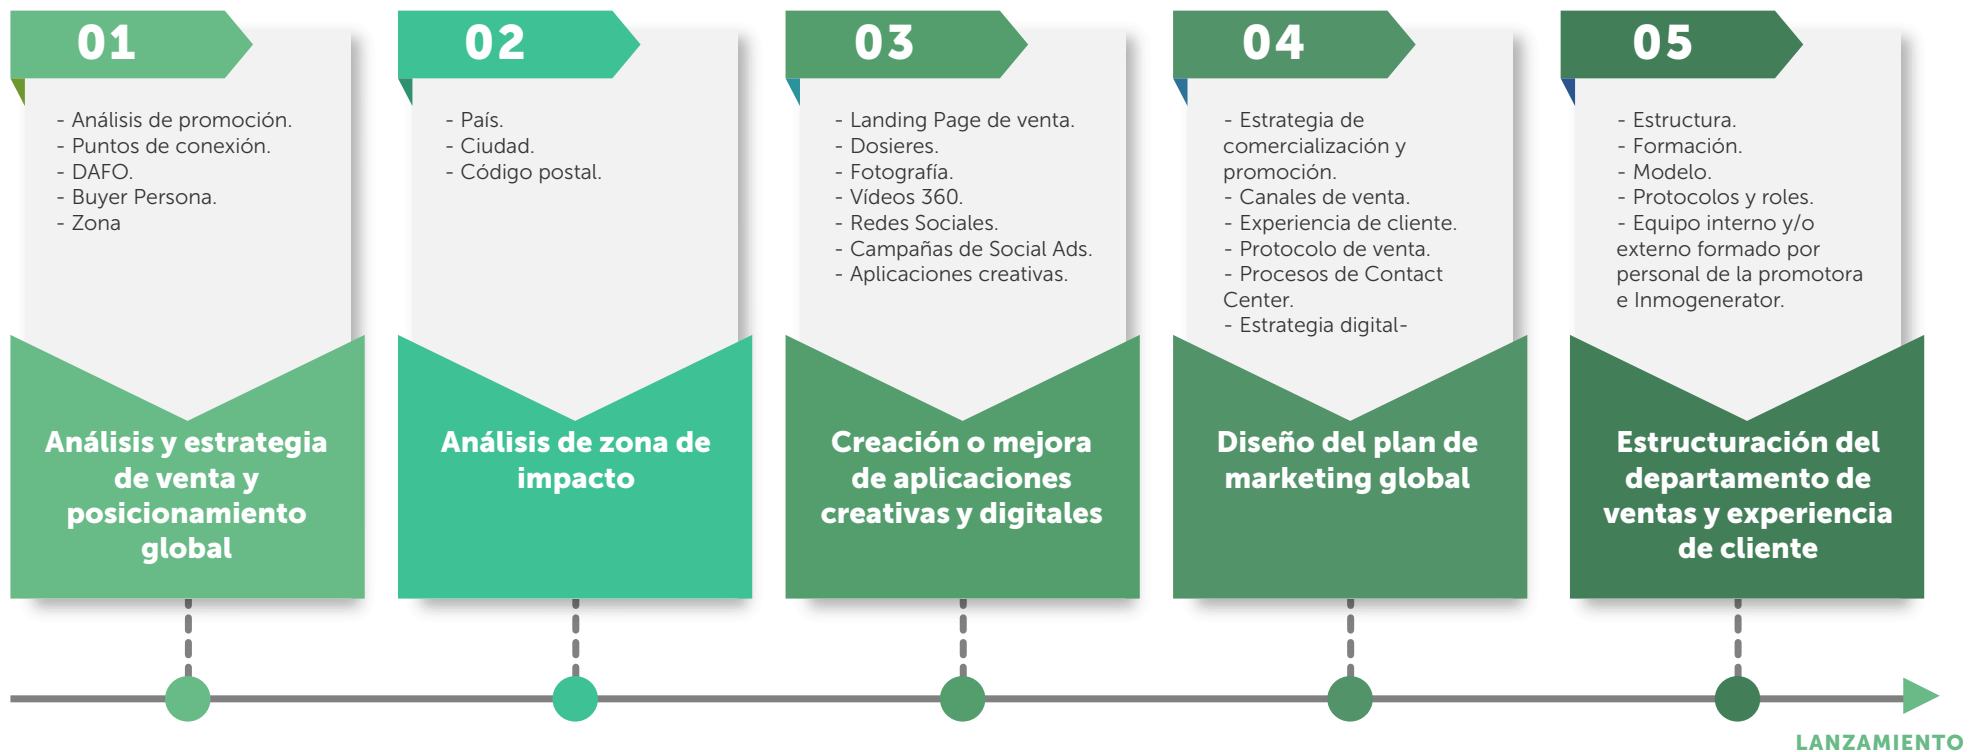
01

- Análisis de promoción.
- Puntos de conexión.
- DAFO.
- Buyer Persona.
- Zona

Análisis y estrategia de venta y posicionamiento global

02

- País.
- Ciudad.
- Código postal.

Análisis de zona de impacto

03

- Landing Page de venta.
- Dosieres.
- Fotografía.
- Vídeos 360.
- Redes Sociales.
- Campañas de Social Ads.
- Aplicaciones creativas.

Creación o mejora de aplicaciones creativas y digitales

04

- Estrategia de comercialización y promoción.
- Canales de venta.
- Experiencia de cliente.
- Protocolo de venta.
- Procesos de Contact Center.
- Estrategia digital-

Diseño del plan de marketing global

05

- Estructura.
- Formación.
- Modelo.
- Protocolos y roles.
- Equipo interno y/o externo formado por personal de la promotora e Inmogenerator.

Estructuración del departamento de ventas y experiencia de cliente

LANZAMIENTO